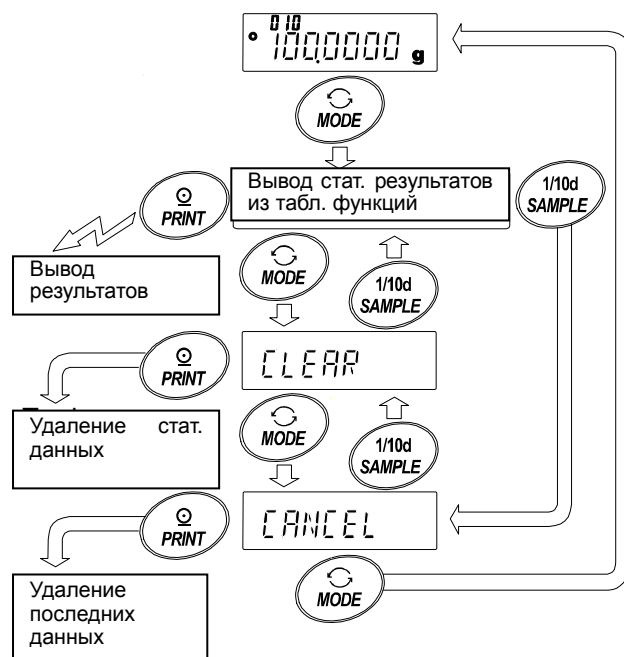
010
100.0000 g

MODE

Вывод стат. результатов из табл. функций

PRINT

1/10d SAMPLE

Вывод результатов

MODE

1/10d SAMPLE

PRINT

CLEAR

Удаление стат. данных

MODE

1/10d SAMPLE

PRINT

CANCEL

Удаление последних данных

MODE